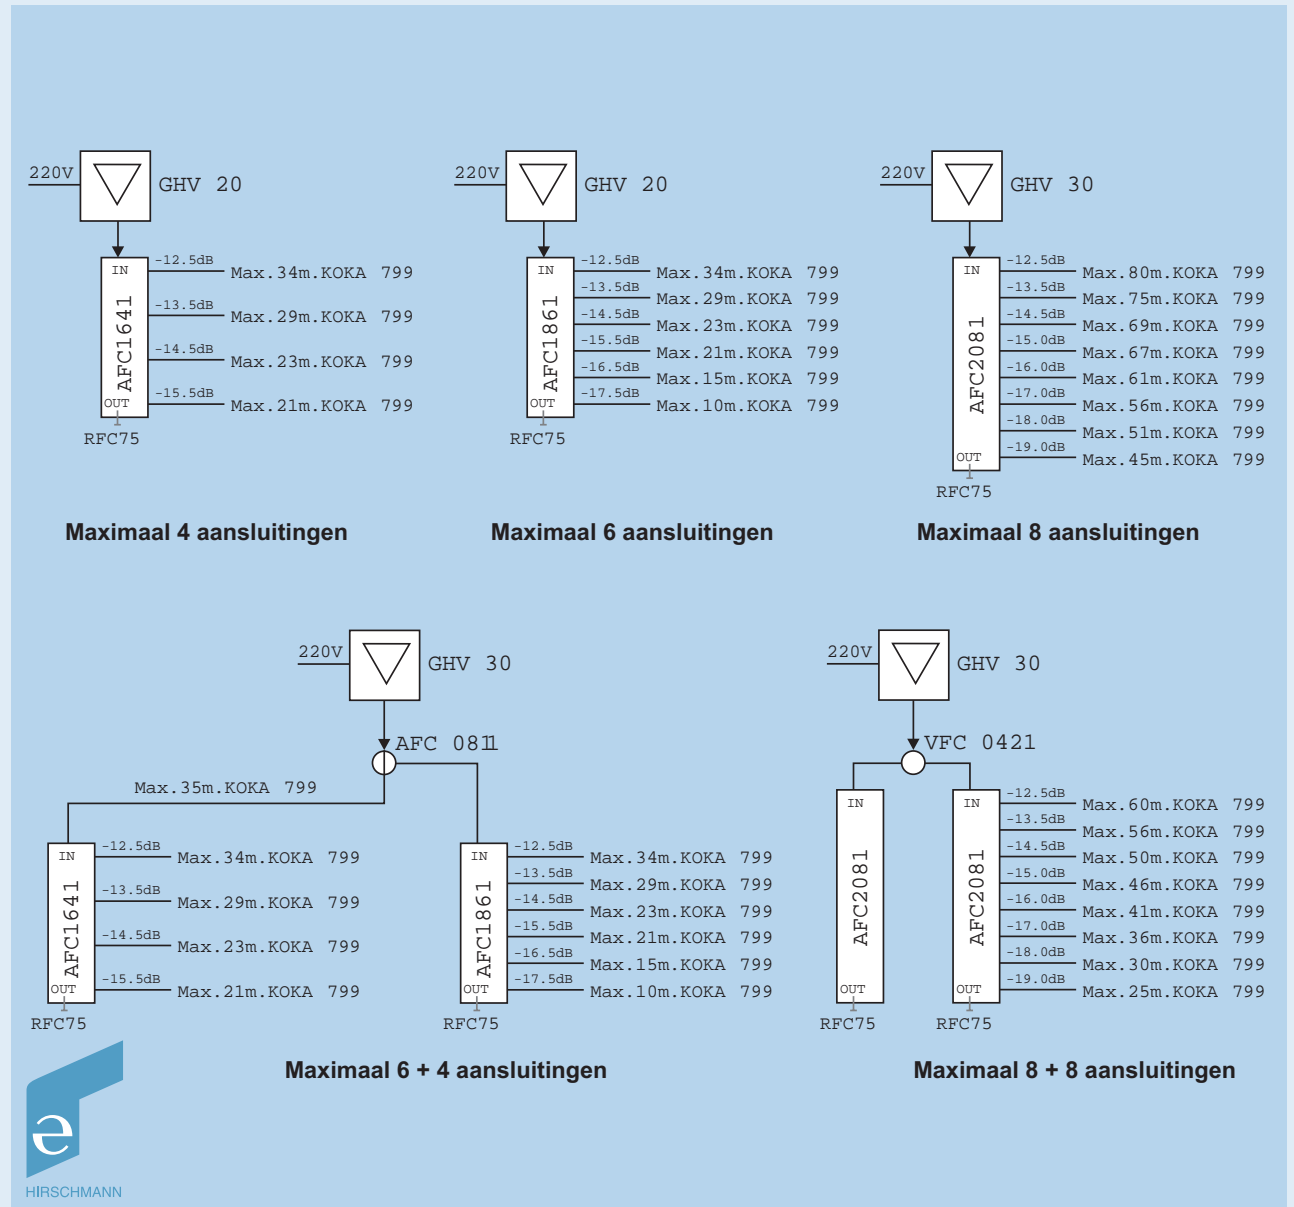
220V GHV 20

IN AFC1641 OUT

-12.5dB Max.34m.KOKA 799
-13.5dB Max.29m.KOKA 799
-14.5dB Max.23m.KOKA 799
-15.5dB Max.21m.KOKA 799

RFC75

Maximaal 4 aansluitingen

220V GHV 20

IN AFC1861 OUT

-12.5dB Max.34m.KOKA 799
-13.5dB Max.29m.KOKA 799
-14.5dB Max.23m.KOKA 799
-15.5dB Max.21m.KOKA 799
-16.5dB Max.15m.KOKA 799
-17.5dB Max.10m.KOKA 799

RFC75

Maximaal 6 aansluitingen

220V GHV 30

IN AFC2081 OUT

-12.5dB Max.80m.KOKA 799
-13.5dB Max.75m.KOKA 799
-14.5dB Max.69m.KOKA 799
-15.0dB Max.67m.KOKA 799
-16.0dB Max.61m.KOKA 799
-17.0dB Max.56m.KOKA 799
-18.0dB Max.51m.KOKA 799
-19.0dB Max.45m.KOKA 799

RFC75

Maximaal 8 aansluitingen

220V GHV 30

AFC 0811

Max.35m.KOKA 799

IN AFC1641 OUT

-12.5dB Max.34m.KOKA 799
-13.5dB Max.29m.KOKA 799
-14.5dB Max.23m.KOKA 799
-15.5dB Max.21m.KOKA 799

RFC75

IN AFC1861 OUT

-12.5dB Max.34m.KOKA 799
-13.5dB Max.29m.KOKA 799
-14.5dB Max.23m.KOKA 799
-15.5dB Max.21m.KOKA 799
-16.5dB Max.15m.KOKA 799
-17.5dB Max.10m.KOKA 799

RFC75

Maximaal 6 + 4 aansluitingen

220V GHV 30

VFC 0421

IN AFC2081 OUT

RFC75

IN AFC2081 OUT

-12.5dB Max.60m.KOKA 799
-13.5dB Max.56m.KOKA 799
-14.5dB Max.50m.KOKA 799
-15.0dB Max.46m.KOKA 799
-16.0dB Max.41m.KOKA 799
-17.0dB Max.36m.KOKA 799
-18.0dB Max.30m.KOKA 799
-19.0dB Max.25m.KOKA 799

RFC75

Maximaal 8 + 8 aansluitingen

HIRSCHMANN